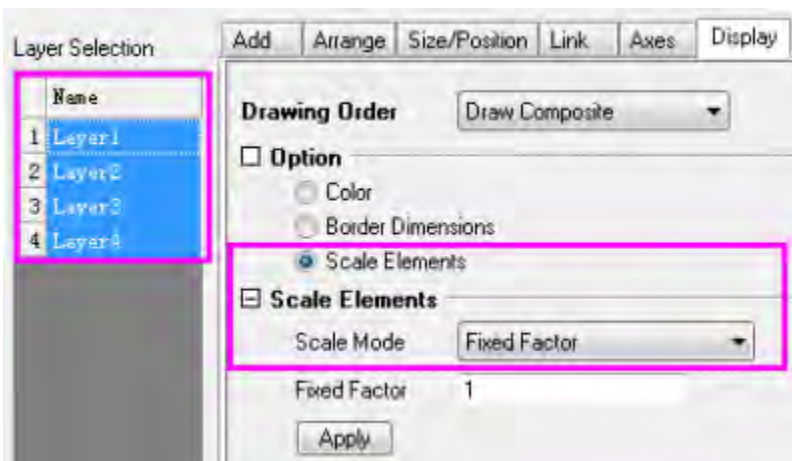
Layer Selection

| | Name |
|---|---|
| 1 | Layer1 |
| 2 | Layer2 |
| 3 | Layer3 |
| 4 | Layer4 |

Add | Arrange | Size/Position | Link | Axes | Display

Drawing Order Draw Composite

☐ Option

Color

Border Dimensions

Scale Elements

⊟ Scale Elements

Scale Mode Fixed Factor

Fixed Factor 1

Apply